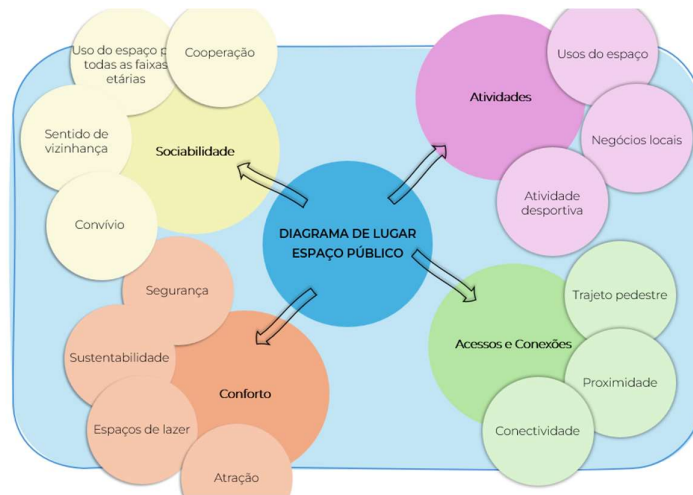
Uso do espaço p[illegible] todas as faixas etárias

Cooperação

Sentido de vizinhança

Sociabilidade

Convívio

Atividades

Usos do espaço

Negócios locais

Atividade desportiva

DIAGRAMA DE LUGAR
ESPAÇO PÚBLICO

Segurança

Sustentabilidade

Conforto

Espaços de lazer

Atração

Trajeto pedestre

Acessos e Conexões

Proximidade

Conectividade